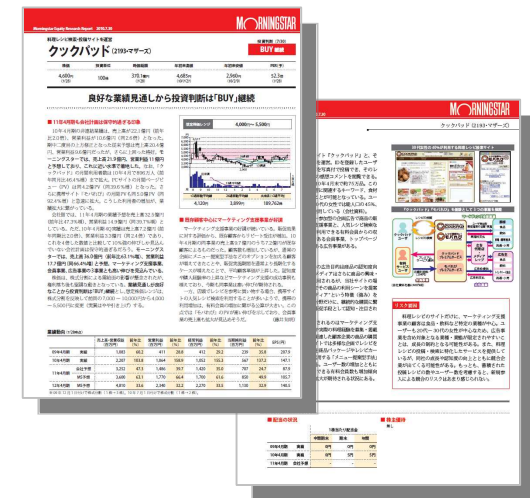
MORNINGSTAR

クックパッド (2193・マザーズ)

BUY

4,680円

100株

3,115億円

4,685円

2,960円

52.3倍

良好な業績見通しから投資判断は「BUY」継続

■ 11年4月期も会社計画を上回る公算

■ 競合他社を中心にマーケティング支援事業が好調

業績動向

| | | | | | | | | | | | |
|---|---|---|---|---|---|---|---|---|---|---|---|
| 09年4月期 | 実績 | 1,083 | 60.2 | 411 | 28.0 | 412 | 29.2 | 239 | 35.8 | 287.9 | |
| 10年4月期 | 実績 | 2,073 | 91.3 | 1,054 | 156.6 | 1,052 | 155.3 | 567 | 137.2 | 147.1 | |
| 11年4月期 | 会社予想 | 3,252 | 57.1 | 1,866 | 76.7 | 1,820 | 75.0 | 787 | 24.7 | 87.5 | |
| 11年4月期 | MS予想 | 3,688 | 63.1 | 1,779 | 64.4 | 1,790 | 61.6 | 959 | 49.8 | 133.7 | |
| 12年4月期 | MS予想 | 4,616 | 35.6 | 2,346 | 32.2 | 2,273 | 33.3 | 1,136 | 33.8 | 148.3 | |

MORNINGSTAR

クックパッド (2193・マザーズ)

■ リスク要因

■ 配当の状況

■ 株主優待

| | 中間配当 | 期末 | 年間 |
|---|---|---|---|
| 09年4月期 | 実績 | 0円 | 0円 |
| 10年4月期 | 実績 | 0円 | 5円 |
| 11年4月期 | 会社予想 | | |